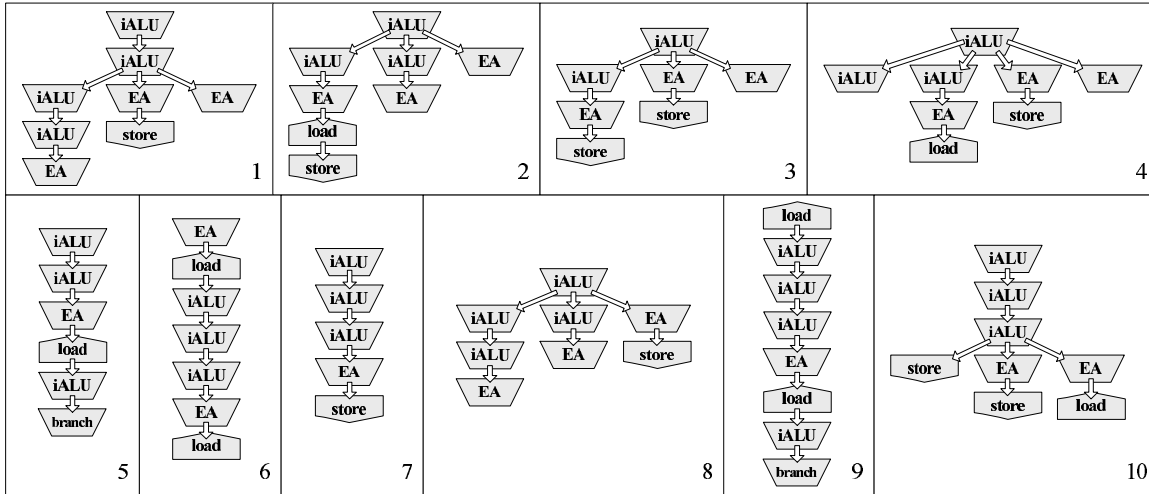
iALU
iALU
iALU
EA
EA
iALU
store
EA
1

iALU
iALU
iALU
EA
EA
EA
load
store
2

iALU
iALU
EA
EA
EA
store
store
3

iALU
iALU
iALU
EA
EA
EA
store
load
4

iALU
iALU
EA
load
iALU
branch
5

EA
load
iALU
iALU
iALU
EA
load
6

iALU
iALU
iALU
EA
store
7

iALU
iALU
iALU
EA
iALU
EA
store
EA
8

load
iALU
iALU
iALU
EA
load
iALU
branch
9

iALU
iALU
iALU
store
EA
EA
store
load
10